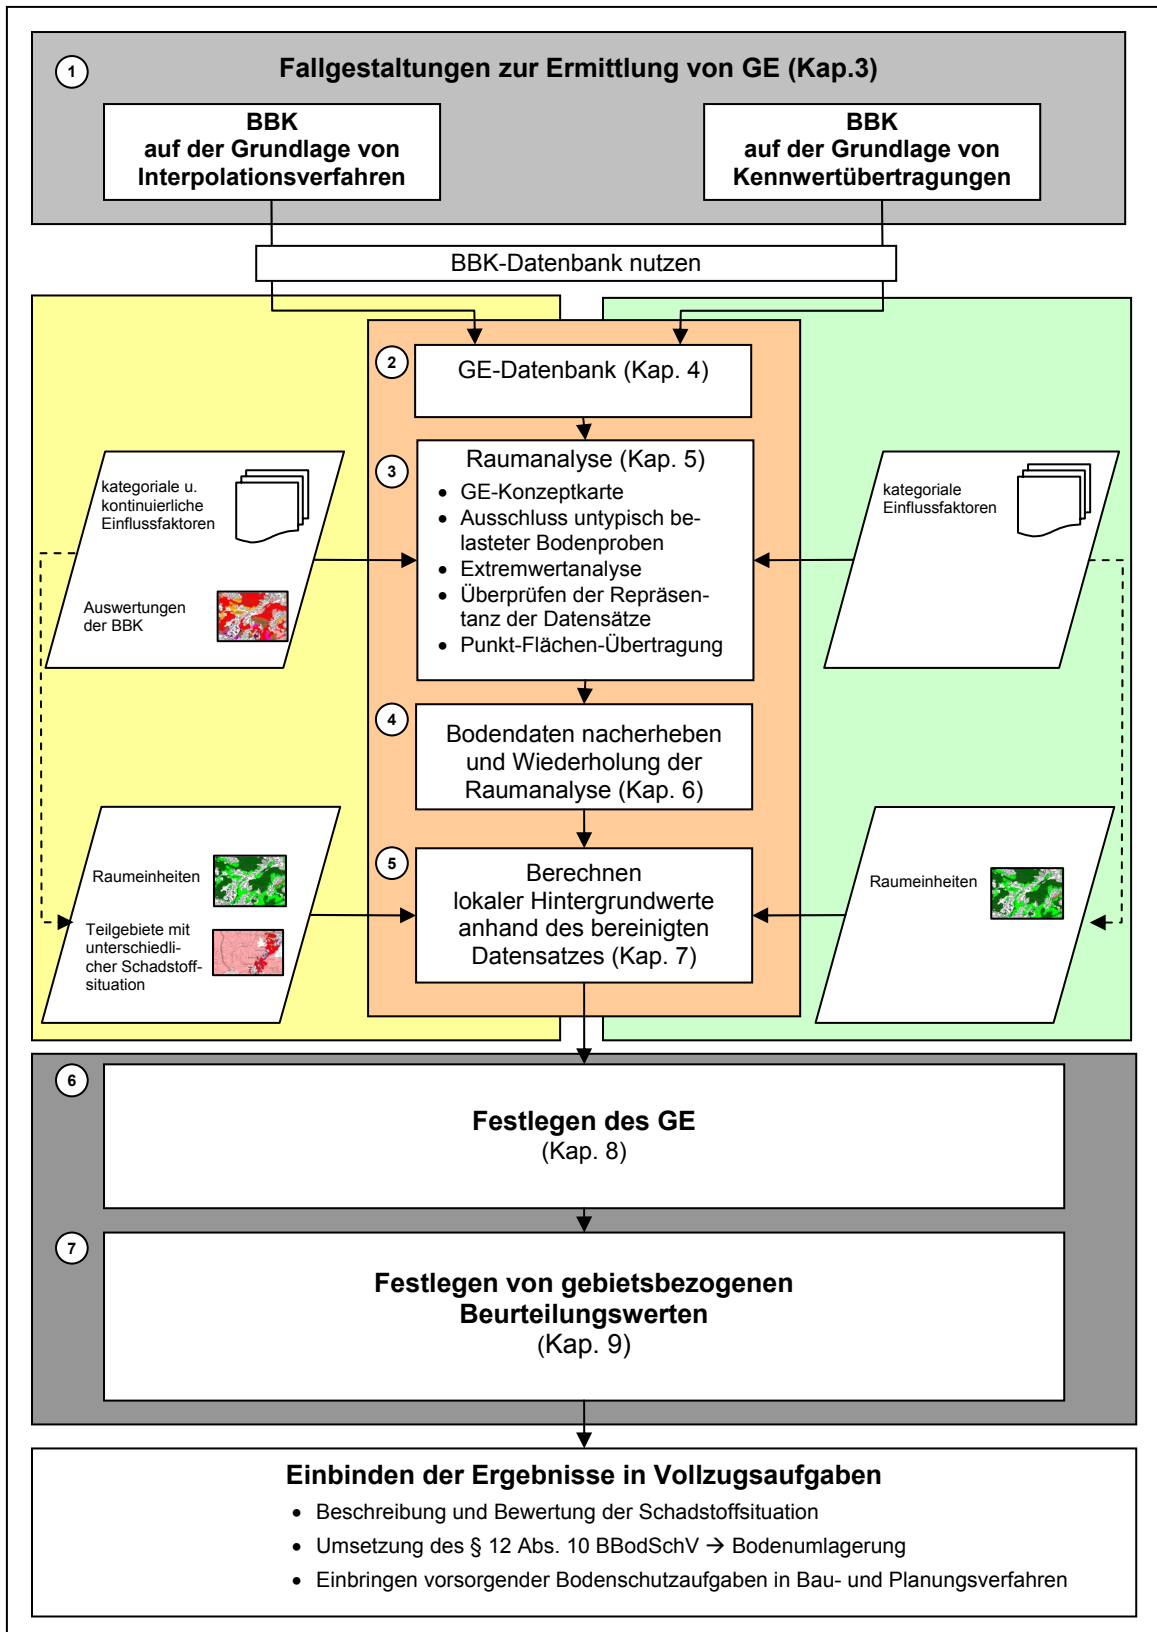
1 Fallgestaltungen zur Ermittlung von GE (Kap.3)

BBK auf der Grundlage von Interpolationsverfahren

BBK auf der Grundlage von Kennwertübertragungen

BBK-Datenbank nutzen

2 GE-Datenbank (Kap. 4)

kategoriale u. kontinuierliche Einflussfaktoren

Auswertungen der BBK

3 Raumanalyse (Kap. 5)
- GE-Konzeptkarte
- Ausschluss untypisch belasteter Bodenproben
- Extremwertanalyse
- Überprüfen der Repräsentanz der Datensätze
- Punkt-Flächen-Übertragung

kategoriale Einflussfaktoren

4 Bodendaten nacherheben und Wiederholung der Raumanalyse (Kap. 6)

Raumeinheiten

Teilgebiete mit unterschiedlicher Schadstoffsituation

5 Berechnen lokaler Hintergrundwerte anhand des bereinigten Datensatzes (Kap. 7)

Raumeinheiten

6 **Festlegen des GE** (Kap. 8)

7 **Festlegen von gebietsbezogenen Beurteilungswerten** (Kap. 9)

**Einbinden der Ergebnisse in Vollzugsaufgaben**
- Beschreibung und Bewertung der Schadstoffsituation
- Umsetzung des § 12 Abs. 10 BBodSchV → Bodenumlagerung
- Einbringen vorsorgender Bodenschutzaufgaben in Bau- und Planungsverfahren